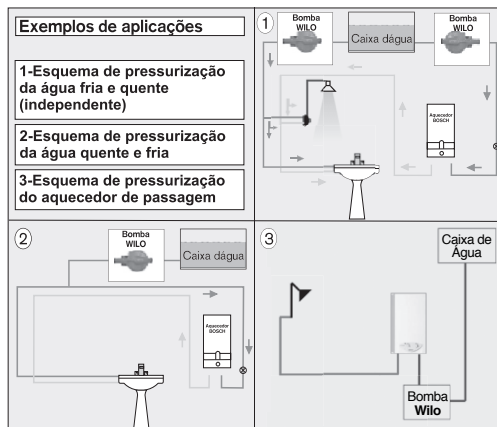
Exemplos de aplicações

1-Esquema de pressurização da água fria e quente (independente)

2-Esquema de pressurização da água quente e fria

3-Esquema de pressurização do aquecedor de passagem

1

Bomba WILO

Caixa dágua

Bomba WILO

Aquecedor BOSCH

2

Bomba WILO

Caixa dágua

Aquecedor BOSCH

3

Caixa de Água

Bomba Wilo